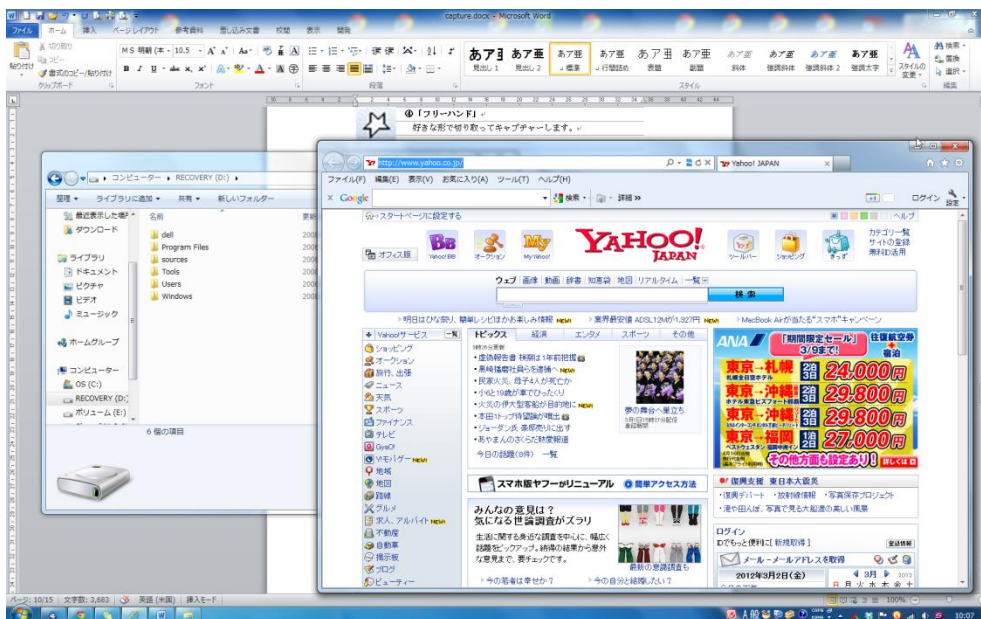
capture.docx - Microsoft Word

ファイル ホーム 挿入 ページレイアウト 参考資料 差し込み文書 校閲 表示 開発

切り取り コピー 貼り付け 書式のコピー/貼り付け クリップボード
MS 明朝 (本 10.5 フォント
段落
あア亜 見出し1 あア亜 見出し2 あア亜 標準 あア亜 行間詰め あア亜 表題 あア亜 副題 あア亜 斜体 あア亜 強調斜体 あア亜 強調斜体2 あア亜 強調太字 スタイルの変更 スタイル
検索 置換 選択 編集

④「フリーハンド」
好きな形で切り取ってキャプチャーします。

コンピューター ▸ RECOVERY (D:) ▸
整理 ライブラリに追加 共有 新しいフォルダー
最近表示した場所 ダウンロード
ライブラリ ドキュメント ピクチャ ビデオ ミュージック
ホームグループ
コンピューター OS (C:) RECOVERY (D:) ボリューム (E:)
名前
dell
Program Files
sources
Tools
Users
Windows
6 個の項目

http://www.yahoo.co.jp/
Yahoo! JAPAN
ファイル(F) 編集(E) 表示(V) お気に入り(A) ツール(T) ヘルプ(H)
Google 検索 詳細 ログイン
スタートページに設定する ヘルプ
オフィス版 Yahoo! BB オークション My Yahoo! YAHOO! JAPAN ツールバー ショッピング きっず カテゴリ一覧 サイトの登録 無料ID活用
ウェブ 画像 動画 辞書 知恵袋 地図 リアルタイム 一覧
検索
明日はひな祭り、簡単レシピはかわいい情報 NEW! 業界最安値 ADSL12M が1,327円 NEW! MacBook Airが当たる"スマホ"キャンペーン
Yahoo!サービス 一覧
ショッピング オークション 旅行、出張 ニュース 天気 スポーツ ファイナンス テレビ GyaO! ヤモバゲー NEW! 地域 地図 路線 グルメ 求人、アルバイト NEW! 不動産 自動車 掲示板 ブログ ビューティー
トピックス 経済 エンタメ スポーツ その他
虚偽報告書 株価は1年前把握
黒崎播磨社員ら逮捕へ NEW!
民家火災 母子4人が死亡か
小6と19歳が車でひったくり
火元の伊丸製菓船が目的地に NEW!
本田1トップ持論融が噴出
ジョーダン氏 表紙飾りに出す
おやまんのさくらに熱愛報道
夢の舞台へ重立ち
今日の話題(8件) 一覧
スマホ版ヤフーがリニューアル 簡単アクセス方法
みんなの意見は？ 気になる世論調査がズラリ
生活に関する身近な調査を中心に、幅広く話題をピックアップ。結論の結果から意外な意見まで、要チェックです。
最新の意見調査も
今の若者は幸せか？ 今の自分と結婚したい？
ANA 「期間限定セール」3/9まで! 往復航空券+宿泊
東京→札幌 2日3日 24,000円
東京→沖縄 2日3日 29,800円
東京→沖縄 2日3日 29,800円
東京→福岡 1泊2日 27,000円
その他方面も設定あり! 詳しくは
復興支援 東日本大震災
復興デパート・放射線情報・写真保存プロジェクト
港や田んぼ、写真で見る大船渡の美しい風景
ログイン
IDでもっと便利に[新規取得] 登録情報
メール - メールアドレスを取得
2012年3月2日(金) 3月 2012
日 月 火 水 木 金 土

ページ: 10/15 文字数: 3,683 英語 (米国) 挿入モード 100%
10:07